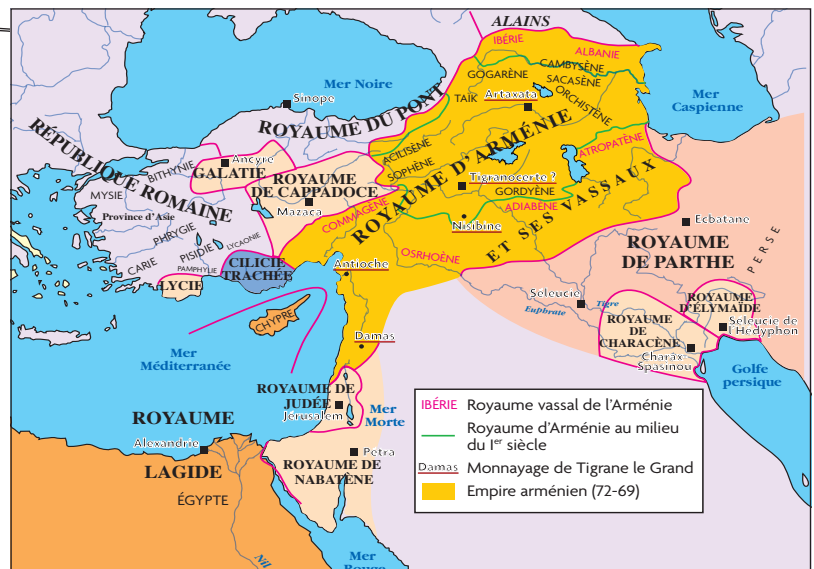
ALAINS
IBÉRIE
ALBANIE
CAMBYSÈNE
GOGARÈNE
SACASÈNE
Mer Noire
Sinope
TAïK
Artaxata
ORCHISTÈNE
Mer Caspienne
ROYAUME DU PONT
RÉPUBLIQUE ROMAINE
BITHYNIE
ACILISÈNE
SOPHÈNE
ROYAUME D'ARMÉNIE
ATROPATÈNE
Ancyre
GALATIE
ROYAUME DE CAPPADOCE
Tigranocerte ?
GORDYÈNE
MYSIE
Province d'Asie
Mazaca
COMMAGÈNE
ADIABÈNE
ET SES VASSAUX
Ecbatane
PHRYGIE
Nisibine
LYDIE
PISIDIE
LYCAONIE
CARIE
PAMPHYLIE
CILICIE TRACHÉE
Antioche
OSRHOÈNE
ROYAUME DE PARTHE
PERSE
LYCIE
Séleucie
Tigre
Euphrate
ROYAUME D'ÉLYMAÏDE
CHYPRE
ROYAUME DE CHARACÈNE
Séleucie de l'Hedyphon
Damas
Charax Spasinou
Mer Méditerranée
Golfe persique
ROYAUME DE JUDÉE
Jérusalem
Mer Morte
ROYAUME
Alexandrie
LAGIDE
ÉGYPTE
Pétra
ROYAUME DE NABATÈNE
Nil
Mer Rouge
IBÉRIE Royaume vassal de l'Arménie
Royaume d'Arménie au milieu du Ier siècle
Damas Monnayage de Tigrane le Grand
Empire arménien (72-69)